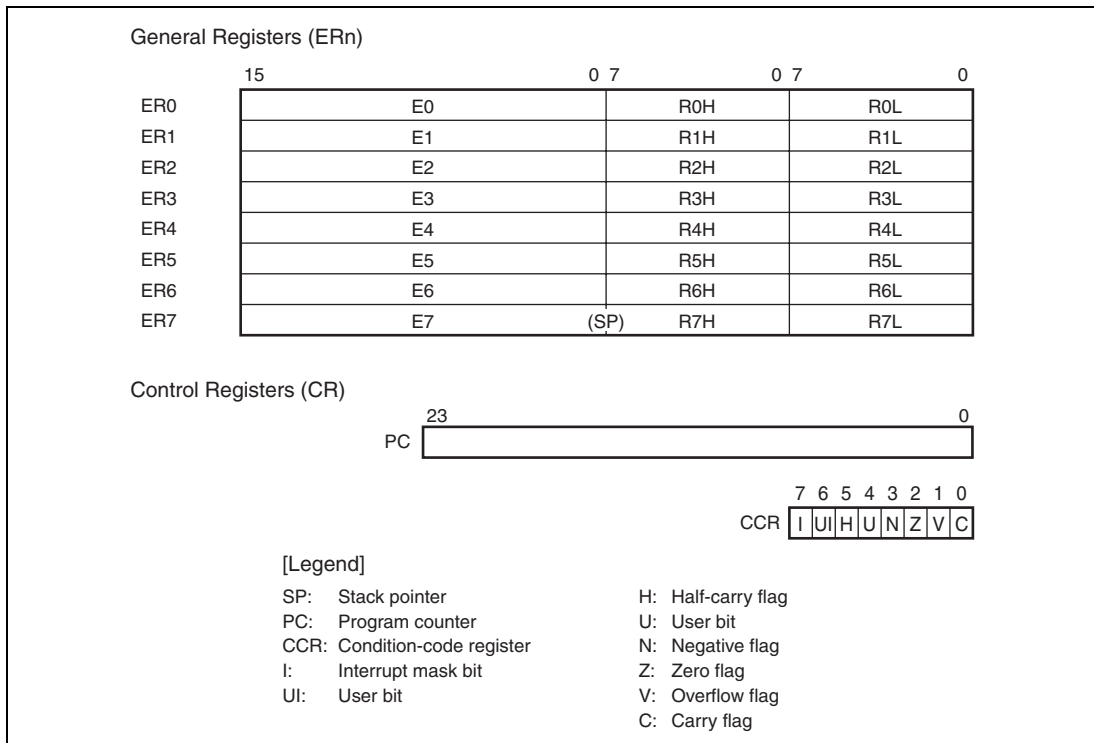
General Registers (ERn)

| | 15 0 | 7 0 | 7 0 |
|---|---|---|---|
| ER0 | E0 | R0H | R0L |
| ER1 | E1 | R1H | R1L |
| ER2 | E2 | R2H | R2L |
| ER3 | E3 | R3H | R3L |
| ER4 | E4 | R4H | R4L |
| ER5 | E5 | R5H | R5L |
| ER6 | E6 | R6H | R6L |
| ER7 | E7 (SP) | R7H | R7L |

Control Registers (CR)

23 0
PC

7 6 5 4 3 2 1 0
CCR I UI H U N Z V C

[Legend]

SP: Stack pointer
PC: Program counter
CCR: Condition-code register
I: Interrupt mask bit
UI: User bit

H: Half-carry flag
U: User bit
N: Negative flag
Z: Zero flag
V: Overflow flag
C: Carry flag